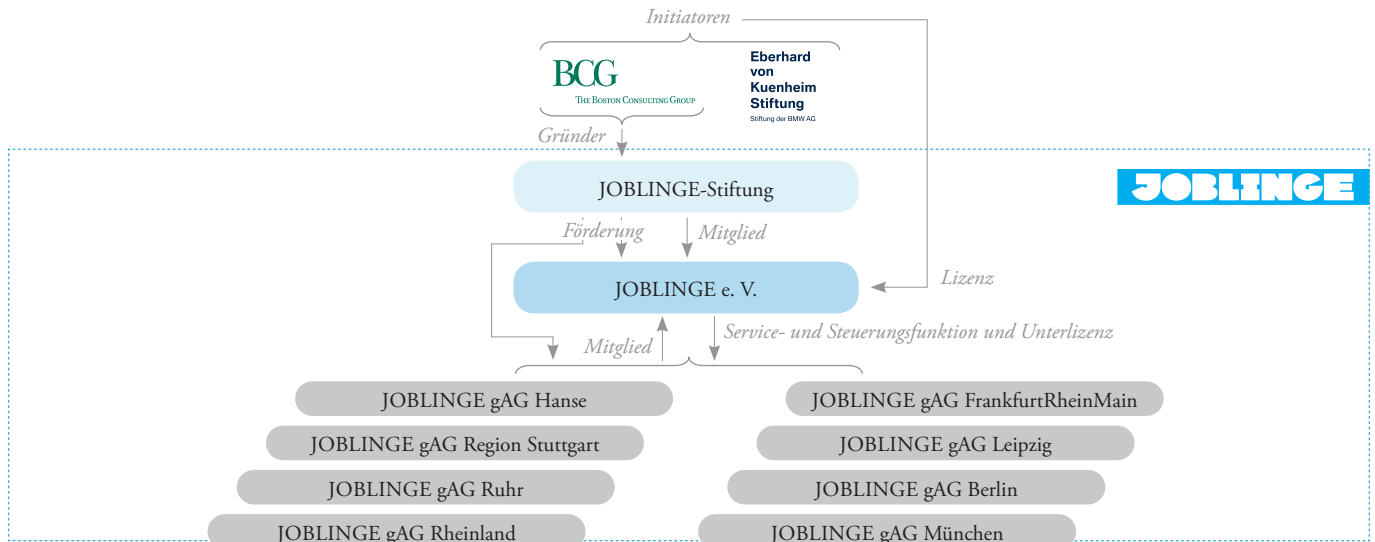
Initiatoren

BCG
THE BOSTON CONSULTING GROUP

Eberhard von Kuenheim Stiftung
Stiftung der BMW AG

Gründer

JOBLINGE

JOBLINGE-Stiftung

Förderung

Mitglied

JOBLINGE e. V.

Lizenz

Mitglied

Service- und Steuerungsfunktion und Unterlizenz

JOBLINGE gAG Hanse

JOBLINGE gAG FrankfurtRheinMain

JOBLINGE gAG Region Stuttgart

JOBLINGE gAG Leipzig

JOBLINGE gAG Ruhr

JOBLINGE gAG Berlin

JOBLINGE gAG Rheinland

JOBLINGE gAG München